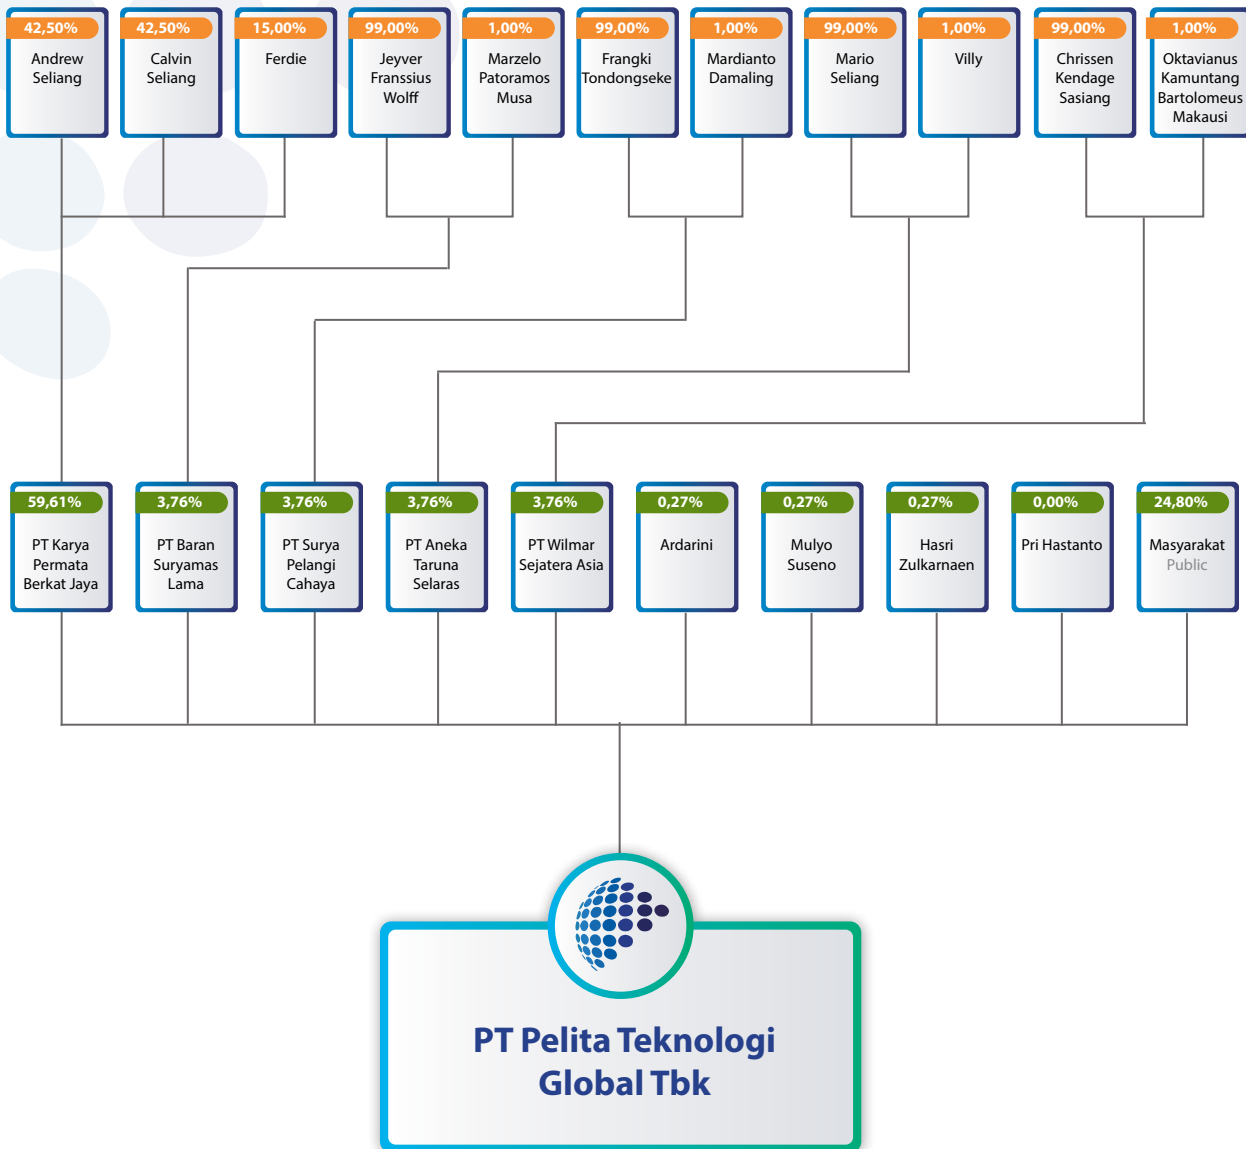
42,50%
Andrew Seliang

42,50%
Calvin Seliang

15,00%
Ferdie

99,00%
Jeyver Franssius Wolff

1,00%
Marzelo Patoramos Musa

99,00%
Frangki Tondongseke

1,00%
Mardianto Damaling

99,00%
Mario Seliang

1,00%
Villy

99,00%
Chrissen Kendage Sasiang

1,00%
Oktavianus Kamuntang Bartolomeus Makausi

59,61%
PT Karya Permata Berkat Jaya

3,76%
PT Baran Suryamas Lama

3,76%
PT Surya Pelangi Cahaya

3,76%
PT Aneka Taruna Selaras

3,76%
PT Wilmar Sejatera Asia

0,27%
Ardarini

0,27%
Mulyo Suseno

0,27%
Hasri Zulkarnaen

0,00%
Pri Hastanto

24,80%
Masyarakat Public

PT Pelita Teknologi Global Tbk